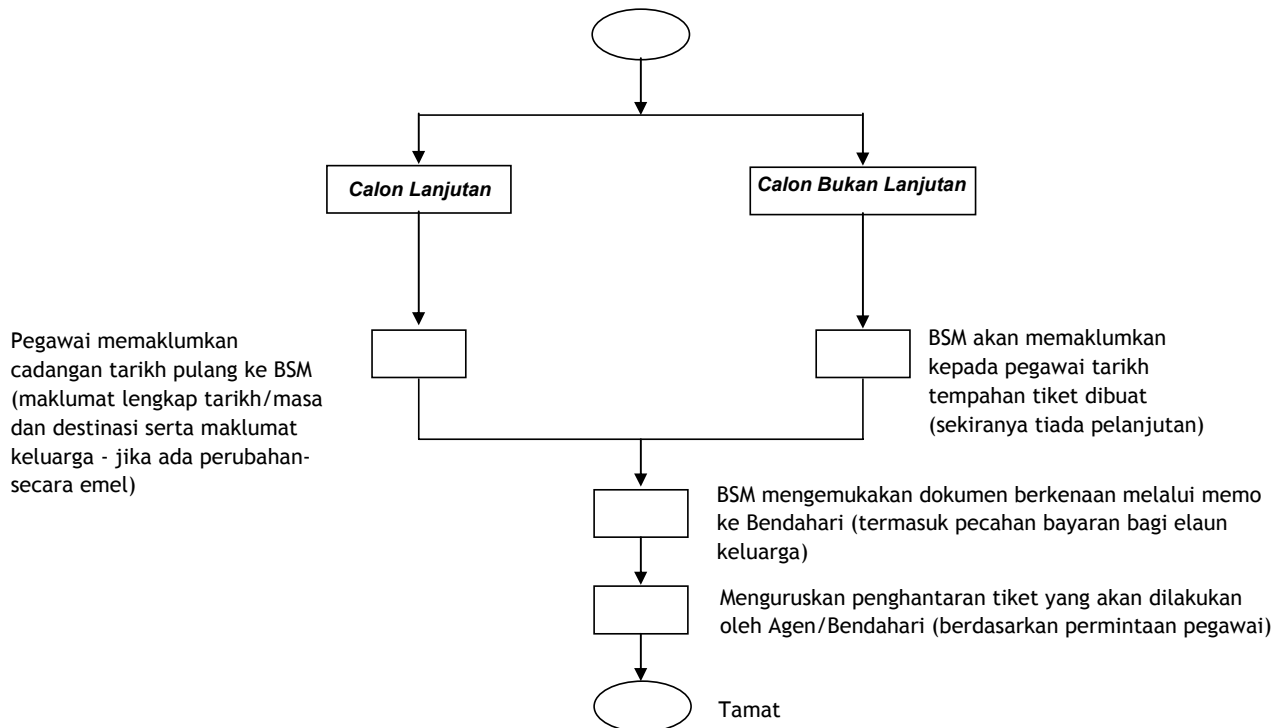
Calon Lanjutan

Calon Bukan Lanjutan

Pegawai memaklumkan cadangan tarikh pulang ke BSM (maklumat lengkap tarikh/masa dan destinasi serta maklumat keluarga - jika ada perubahan- secara emel)

BSM akan memaklumkan kepada pegawai tarikh tempahan tiket dibuat (sekiranya tiada pelanjutan)

BSM mengemukakan dokumen berkenaan melalui memo ke Bendahari (termasuk pecahan bayaran bagi elaun keluarga)

Menguruskan penghantaran tiket yang akan dilakukan oleh Agen/Bendahari (berdasarkan permintaan pegawai)

Tamat